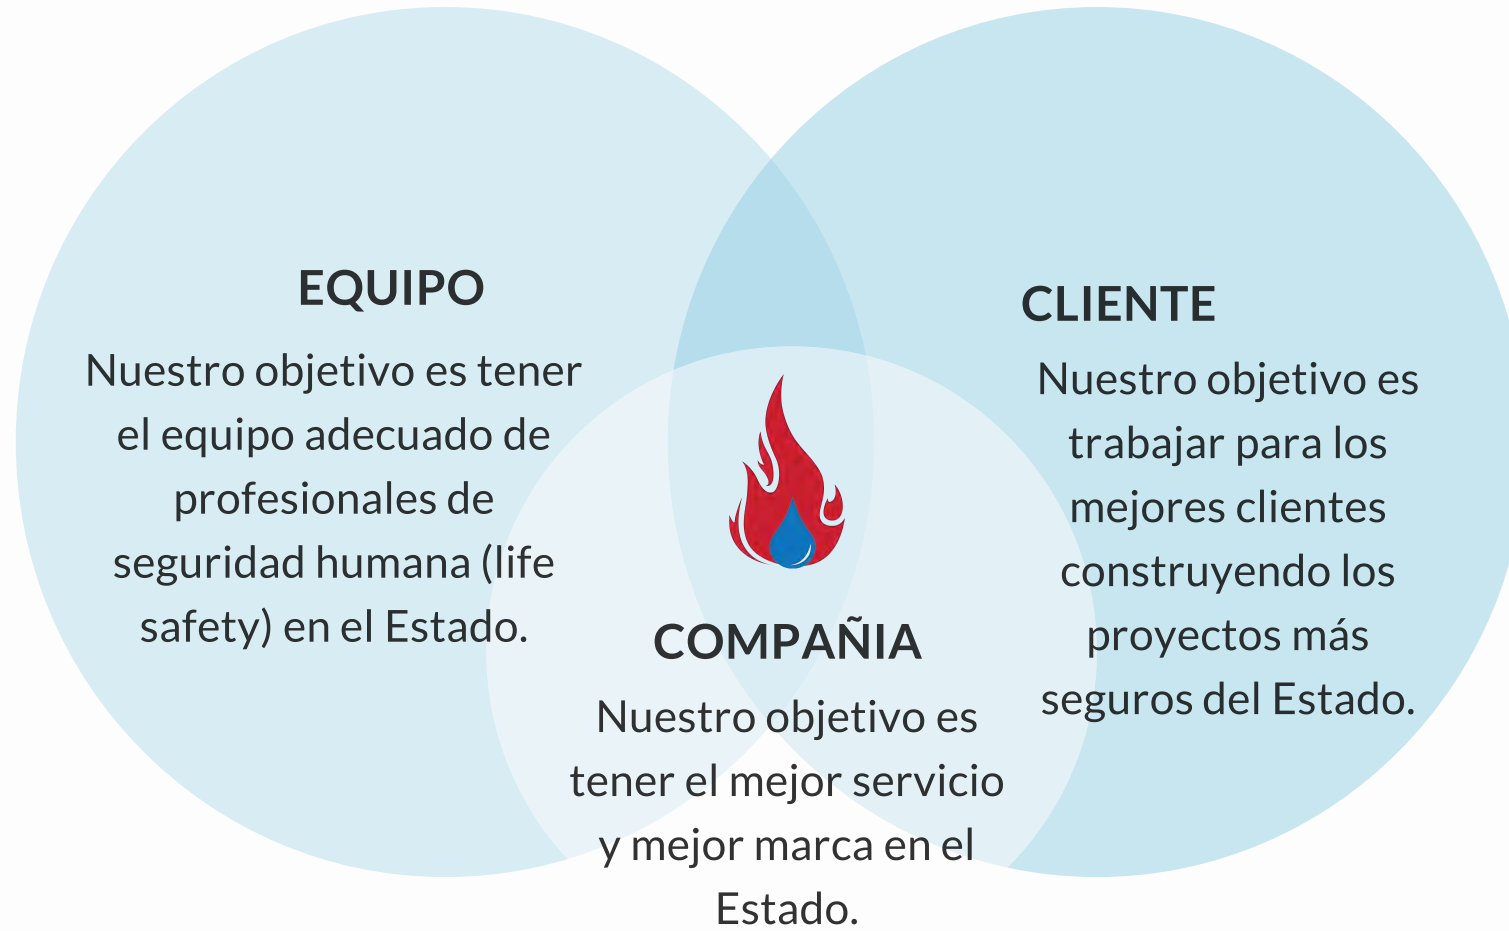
EQUIPO

Nuestro objetivo es tener el equipo adecuado de profesionales de seguridad humana (life safety) en el Estado.

CLIENTE

Nuestro objetivo es trabajar para los mejores clientes construyendo los proyectos más seguros del Estado.

COMPAÑIA

Nuestro objetivo es tener el mejor servicio y mejor marca en el Estado.